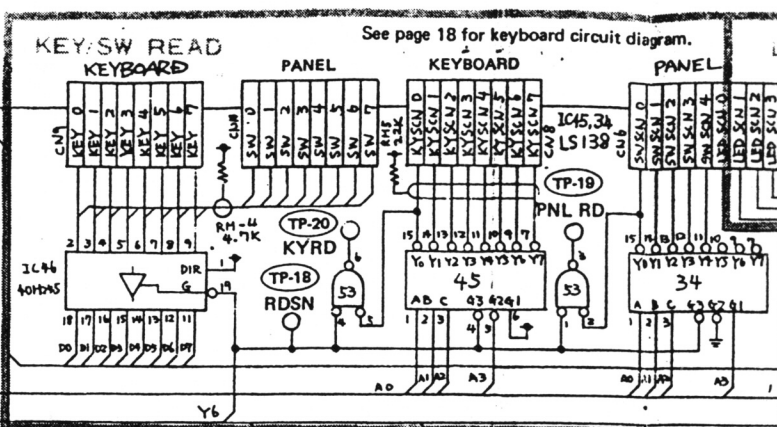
KEY/SW READ

See page 18 for keyboard circuit diagram.

KEYBOARD

CN9

KEY 0
KEY 1
KEY 2
KEY 3
KEY 4
KEY 5
KEY 6
KEY 7

PANEL

CN8

SW 0
SW 1
SW 2
SW 3
SW 4
SW 5
SW 6
SW 7

KEYBOARD

RM5 22K

KYSCN 0
KYSCN 1
KYSCN 2
KYSCN 3
KYSCN 4
KYSCN 5
KYSCN 6
KYSCN 7

CN8

IC45,34
LS138

PANEL

CN6

SWSCN 0
SW SCN 1
SW SCN 2
SW SCN 3
SW SCN 4
LED SCN 0
LED SCN 1
LED SCN 2
LED SCN 3

RM-4
4.7K

2 3 4 5 6 7 8 9

IC46
40H245

DIR 1
G 19

18 17 16 15 14 13 12 11

D0 D1 D2 D3 D4 D5 D6 D7

TP-20
KYRD

TP-18
RDSN

6
53
4 5

15 14 13 12 11 10 9 7

Y0 Y1 Y2 Y3 Y4 Y5 Y6 Y7

45

AB C 43 42 41

1 2 3 4 5 6

TP-19
PNL RD

53
1 2

15 14 13 12 11 10 9 7

Y0 Y1 Y2 Y3 Y4 Y5 Y6 Y7

34

A B C 43 42 41

1 2 3

A0 A1 A2 A3 A0 A1 A2 A3

Y6